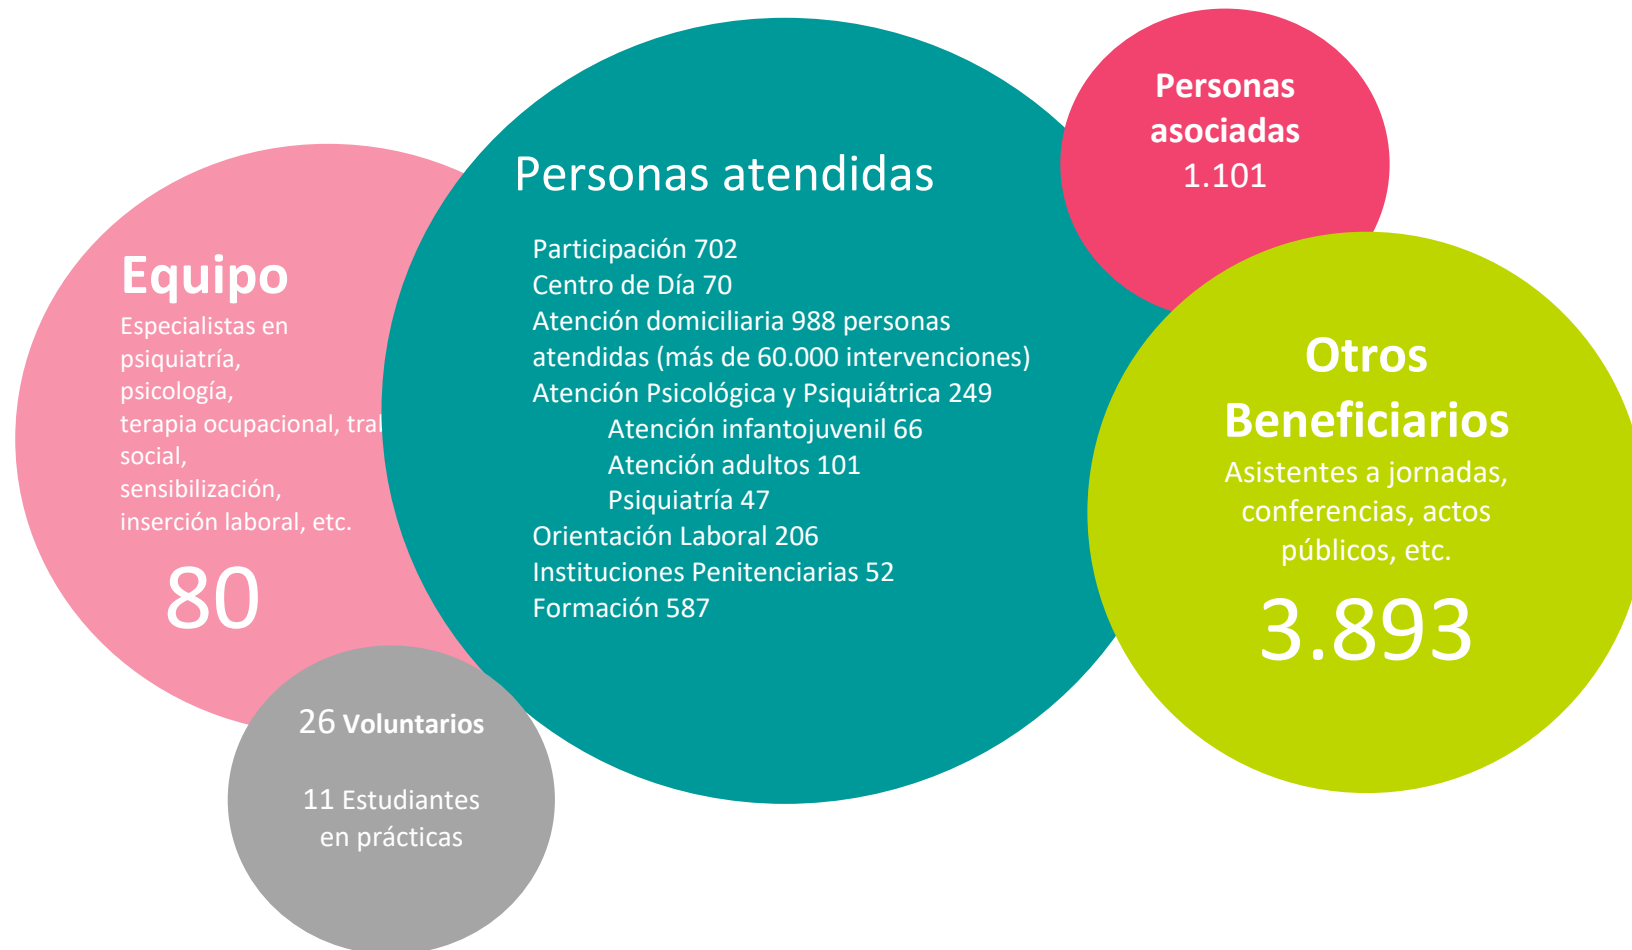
Equipo
Especialistas en psiquiatría, psicología, terapia ocupacional, tral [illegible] social, sensibilización, inserción laboral, etc.
80

Personas atendidas
Participación 702
Centro de Día 70
Atención domiciliaria 988 personas atendidas (más de 60.000 intervenciones)
Atención Psicológica y Psiquiátrica 249
Atención infantojuvenil 66
Atención adultos 101
Psiquiatría 47
Orientación Laboral 206
Instituciones Penitenciarias 52
Formación 587

Personas asociadas
1.101

Otros Beneficiarios
Asistentes a jornadas, conferencias, actos públicos, etc.
3.893

26 Voluntarios

11 Estudiantes en prácticas